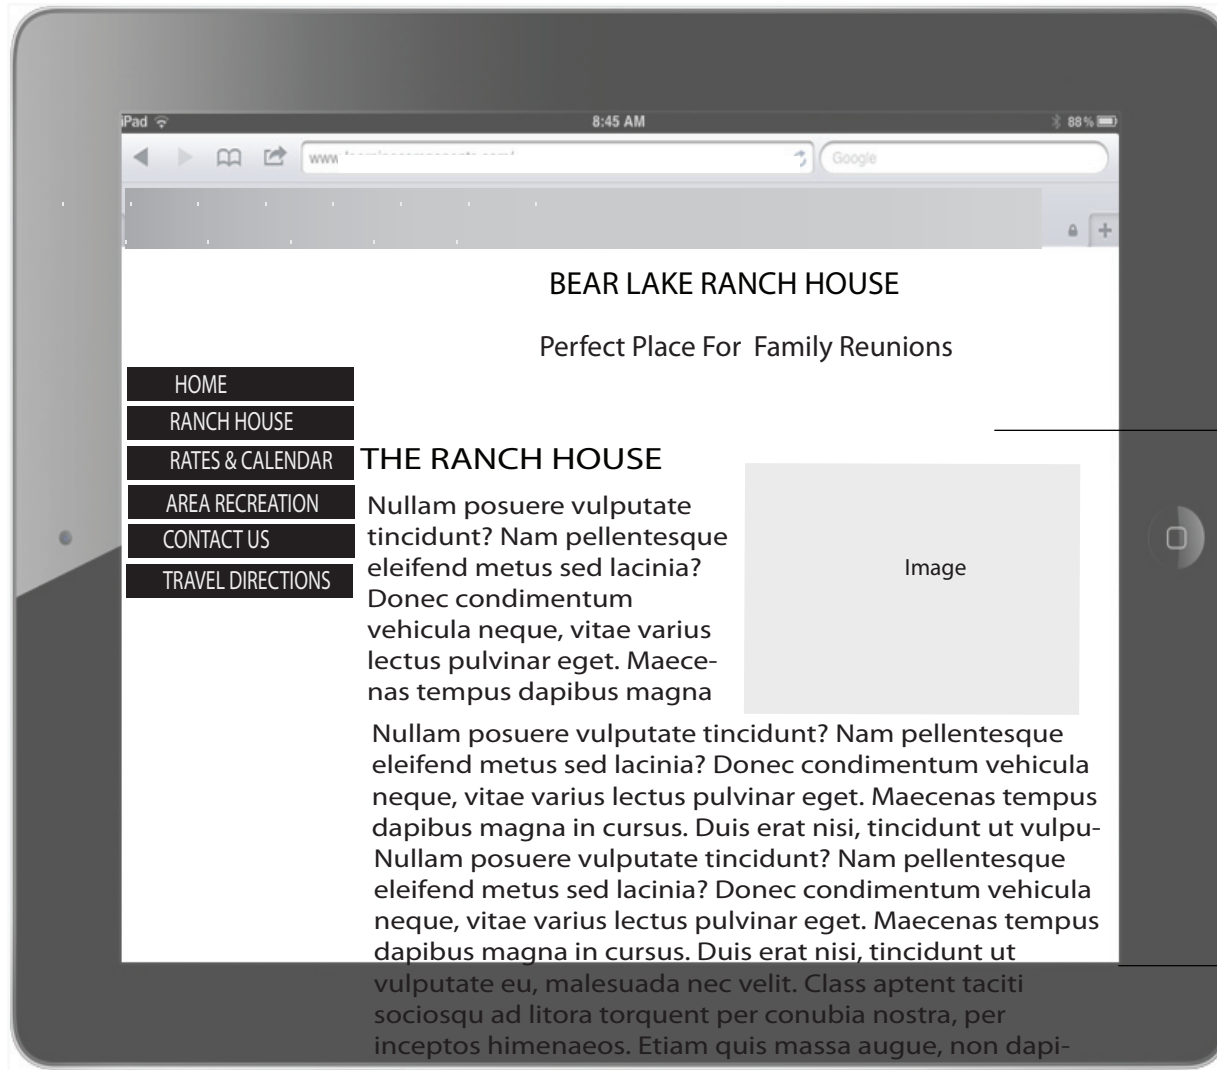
iPad 8:45 AM 88%

www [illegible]

Google

BEAR LAKE RANCH HOUSE

Perfect Place For Family Reunions

HOME
RANCH HOUSE
RATES & CALENDAR
AREA RECREATION
CONTACT US
TRAVEL DIRECTIONS

THE RANCH HOUSE

Nullam posuere vulputate tincidunt? Nam pellentesque eleifend metus sed lacinia? Donec condimentum vehicula neque, vitae varius lectus pulvinar eget. Maecenas tempus dapibus magna

Image

Nullam posuere vulputate tincidunt? Nam pellentesque eleifend metus sed lacinia? Donec condimentum vehicula neque, vitae varius lectus pulvinar eget. Maecenas tempus dapibus magna in cursus. Duis erat nisi, tincidunt ut vulpu-Nullam posuere vulputate tincidunt? Nam pellentesque eleifend metus sed lacinia? Donec condimentum vehicula neque, vitae varius lectus pulvinar eget. Maecenas tempus dapibus magna in cursus. Duis erat nisi, tincidunt ut vulputate eu, malesuada nec velit. Class aptent taciti sociosqu ad litora torquent per conubia nostra, per inceptos himenaeos. Etiam quis massa augue, non dapi-